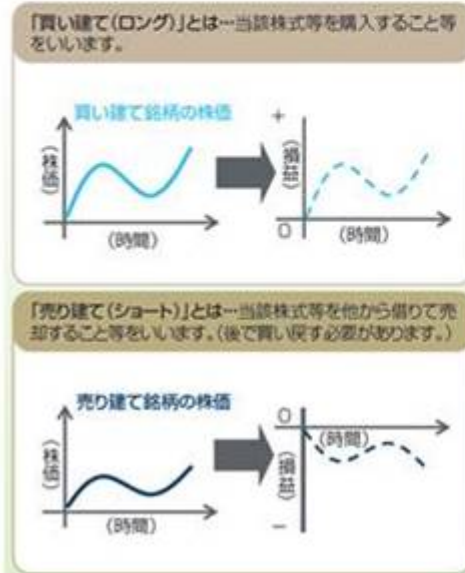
「買い建て(ロング)」とは…当該株式等を購入すること等をいいます。

買い建て銘柄の株価

(株価)

(時間)

+

(損益)

0

(時間)

「売り建て(ショート)」とは…当該株式等を他から借りて売却すること等をいいます。(後で買い戻す必要があります。)

売り建て銘柄の株価

(株価)

(時間)

0

(時間)

(損益)

−